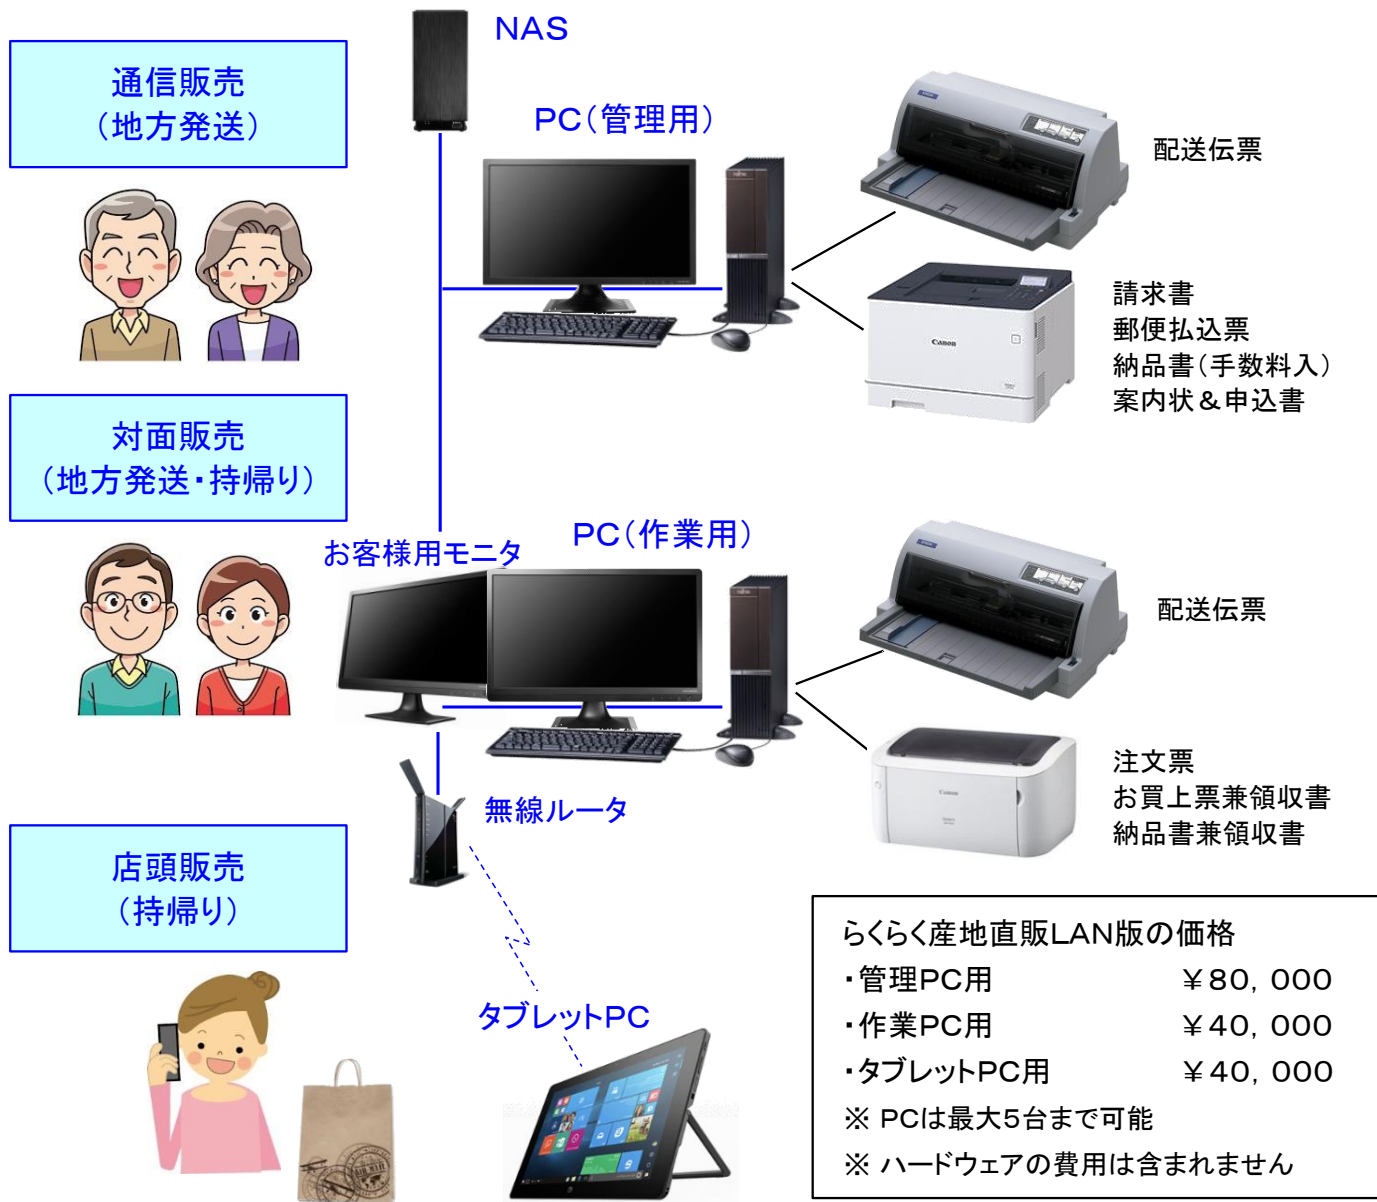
通信販売
（地方発送）

NAS

PC（管理用）

配送伝票

請求書
郵便払込票
納品書（手数料入）
案内状＆申込書

対面販売
（地方発送・持帰り）

お客様用モニタ

PC（作業用）

配送伝票

注文票
お買上票兼領収書
納品書兼領収書

無線ルータ

店頭販売
（持帰り）

タブレットPC

らくらく産地直販LAN版の価格
・管理PC用　￥80，000
・作業PC用　￥40，000
・タブレットPC用　￥40，000
※ PCは最大5台まで可能
※ ハードウェアの費用は含まれません